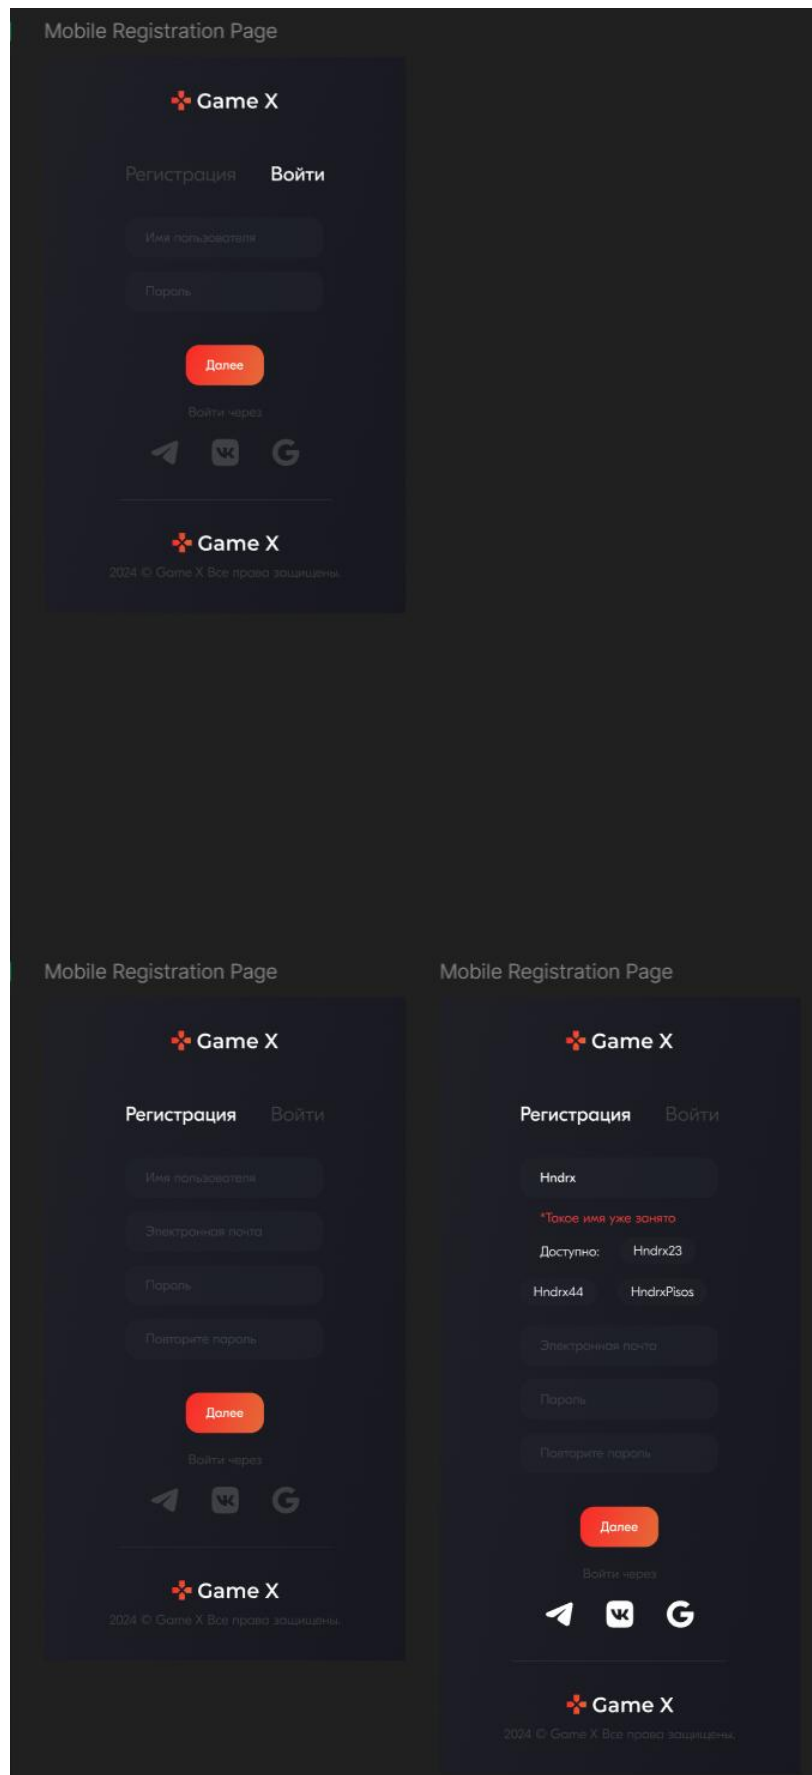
Mobile Registration Page

Game X

Регистрация Войти

Имя пользователя

Пароль

Далее

Войти через

Game X

2024 © Game X Все права защищены.

Mobile Registration Page

Game X

Регистрация Войти

Имя пользователя

Электронная почта

Пароль

Повторите пароль

Далее

Войти через

Game X

2024 © Game X Все права защищены.

Mobile Registration Page

Game X

Регистрация Войти

Hndrx

*Такое имя уже занято

Доступно: Hndrx23

Hndrx44 HndrxPisos

Электронная почта

Пароль

Повторите пароль

Далее

Войти через

Game X

2024 © Game X Все права защищены.